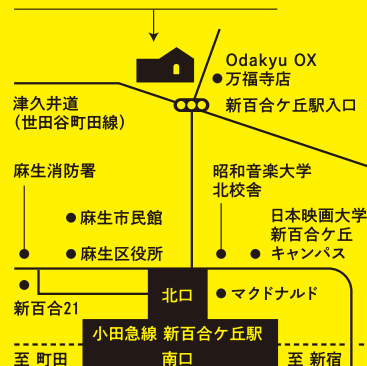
Odakyu OX
万福寺店

津久井道
(世田谷町田線)

新百合ケ丘駅入口

麻生消防署

昭和音楽大学
北校舎

麻生市民館

日本映画大学
新百合ケ丘
キャンパス

麻生区役所

北口

マクドナルド

新百合21

小田急線 新百合ケ丘駅

至 町田

南口

至 新宿